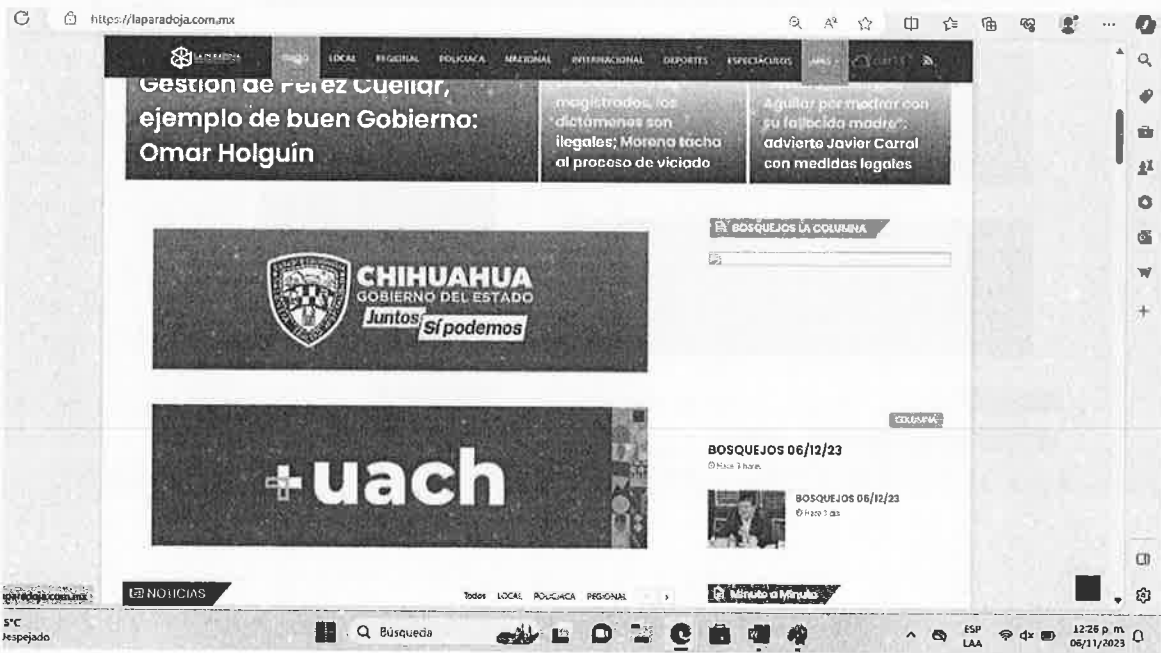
https://laparadoja.com.mx

LA PARADOJA INICIO LOCAL REGIONAL POLICIACA NACIONAL INTERNACIONAL DEPORTES ESPECTÁCULOS

Gestión de Pérez Cuéllar, ejemplo de buen Gobierno: Omar Holguín

magistrados, los dictámenes son ilegales; Morena tacha al proceso de viciado

Aguilar por mofarse con su fallecida madre": advierte Javier Corral con medidas legales

CHIHUAHUA GOBIERNO DEL ESTADO Juntos Sí podemos

BOSQUEJOS LA COLUMNA

+uach

COLUMNA

BOSQUEJOS 06/12/23
Hace 1 hora

BOSQUEJOS 06/12/23
Hace 1 día

NOTICIAS

Todos LOCAL POLICIACA REGIONAL

Minuto a Minuto

laparadoja.com.mx

5°C
Despejado

Búsqueda

ESP LAA

12:26 p. m.
06/11/2023